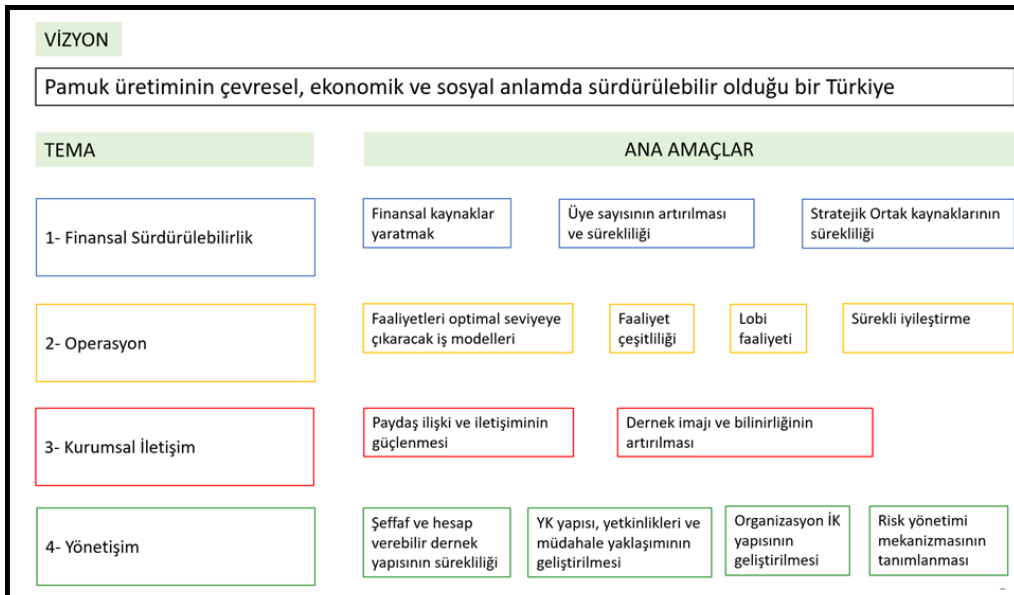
VİZYON

Pamuk üretiminin çevresel, ekonomik ve sosyal anlamda sürdürülebilir olduğu bir Türkiye

TEMA

ANA AMAÇLAR

1- Finansal Sürdürülebilirlik

Finansal kaynaklar yaratmak

Üye sayısının artırılması ve sürekliliği

Stratejik Ortak kaynaklarının sürekliliği

2- Operasyon

Faaliyetleri optimal seviyeye çıkaracak iş modelleri

Faaliyet çeşitliliği

Lobi faaliyeti

Sürekli iyileştirme

3- Kurumsal İletişim

Paydaş ilişki ve iletişiminin güçlenmesi

Dernek imajı ve bilinirliğinin artırılması

4- Yönetişim

Şeffaf ve hesap verebilir dernek yapısının sürekliliği

YK yapısı, yetkinlikleri ve müdahale yaklaşımının geliştirilmesi

Organizasyon İK yapısının geliştirilmesi

Risk yönetimi mekanizmasının tanımlanması